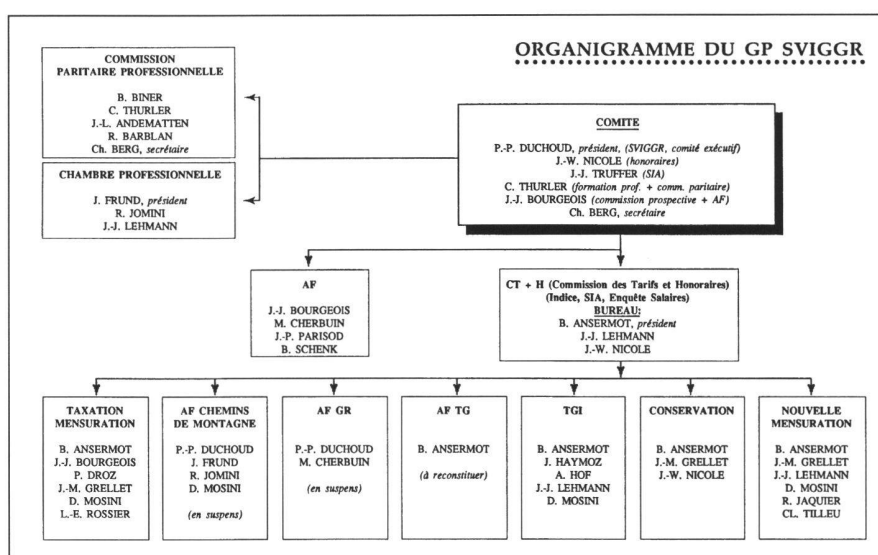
ORGANIGRAMME DU GP SVIGGR

COMMISSION PARITAIRE PROFESSIONNELLE

B. BINER
C. THURLER
J.-L. ANDEMATTEN
R. BARBLAN
Ch. BERG, secrétaire

CHAMBRE PROFESSIONNELLE

J. FRUND, président
R. JOMINI
J.-J. LEHMANN

COMITE

P.-P. DUCHOUD, président, (SVIGGR, comité exécutif)
J.-W. NICOLE (honoraires)
J.-J. TRUFFER (SIA)
C. THURLER (formation prof. + comm. paritaire)
J.-J. BOURGEOIS (commission prospective + AF)
Ch. BERG, secrétaire

AF

J.-J. BOURGEOIS
M. CHERBUIN
J.-P. PARISOD
B. SCHENK

CT + H (Commission des Tarifs et Honoraires)
(Indice, SIA, Enquête Salaires)
BUREAU:
B. ANSERMOT, président
J.-J. LEHMANN
J.-W. NICOLE

TAXATION MENSURATION

B. ANSERMOT
J.-J. BOURGEOIS
P. DROZ
J.-M. GRELLET
D. MOSINI
L.-E. ROSSIER

AF CHEMINS DE MONTAGNE

P.-P. DUCHOUD
J. FRUND
R. JOMINI
D. MOSINI
(en suspens)

AF GR

P.-P. DUCHOUD
M. CHERBUIN
(en suspens)

AF TG

B. ANSERMOT
(à reconstituer)

TGI

B. ANSERMOT
J. HAYMOZ
A. HOF
J.-J. LEHMANN
D. MOSINI

CONSERVATION

B. ANSERMOT
J.-M. GRELLET
J.-W. NICOLE

NOUVELLE MENSURATION

B. ANSERMOT
J.-M. GRELLET
J.-J. LEHMANN
D. MOSINI
R. JAQUIER
CL. TILLEU